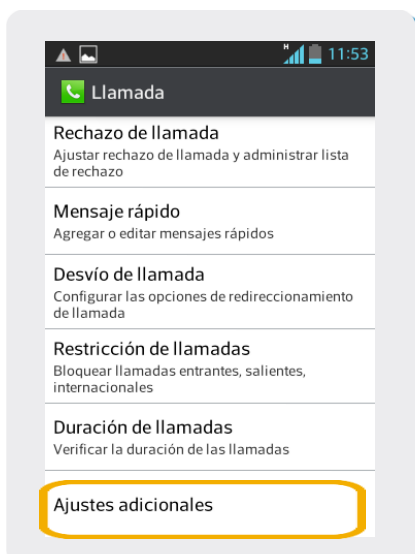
H 11:53

Llamada

Rechazo de llamada
Ajustar rechazo de llamada y administrar lista de rechazo

Mensaje rápido
Agregar o editar mensajes rápidos

Desvío de llamada
Configurar las opciones de redireccionamiento de llamada

Restricción de llamadas
Bloquear llamadas entrantes, salientes, internacionales

Duración de llamadas
Verificar la duración de las llamadas

Ajustes adicionales